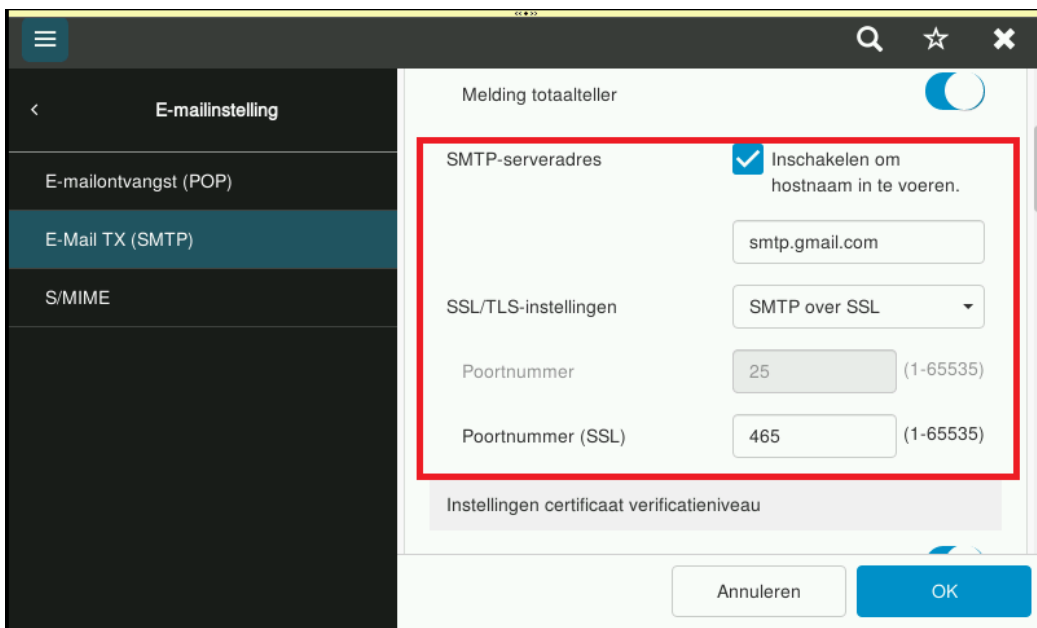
E-mailinstelling

E-mailontvangst (POP)

E-Mail TX (SMTP)

S/MIME

Melding totaalteller

SMTP-serveradres

Inschakelen om hostnaam in te voeren.

smtp.gmail.com

SSL/TLS-instellingen

SMTP over SSL

Poortnummer

25

(1-65535)

Poortnummer (SSL)

465

(1-65535)

Instellingen certificaat verificatieniveau

Annuleren

OK